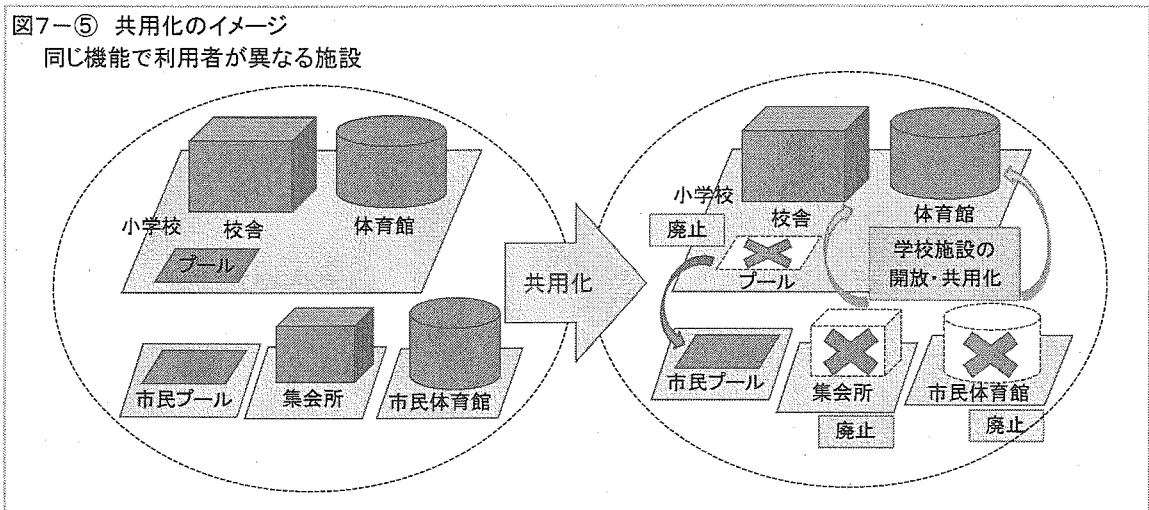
図7－⑤ 共用化のイメージ
同じ機能で利用者が異なる施設

小学校
校舎
体育館
プール
市民プール
集会所
市民体育館

共用化

小学校
廃止
校舎
体育館
学校施設の開放・共用化
プール
市民プール
集会所
市民体育館
廃止
廃止